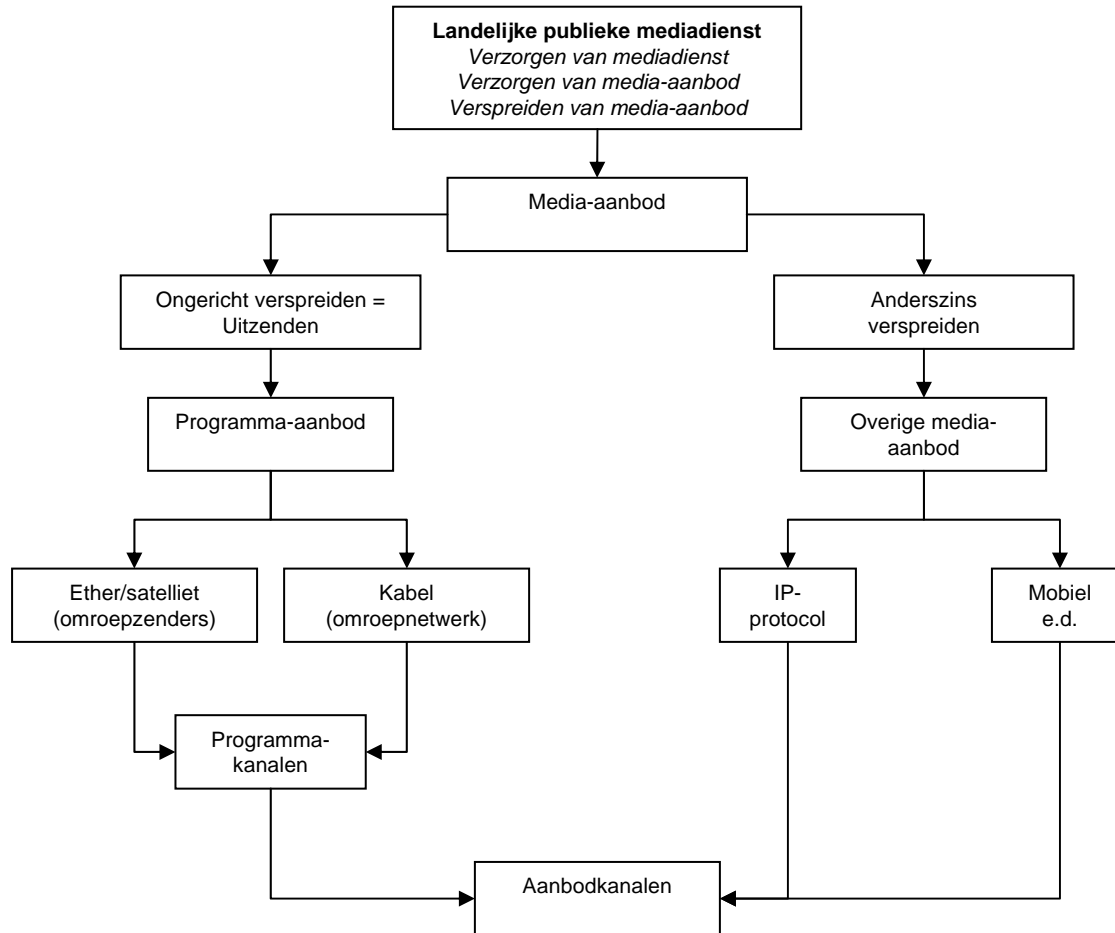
**Landelijke publieke mediadienst**
*Verzorgen van mediadienst*
*Verzorgen van media-aanbod*
*Verspreiden van media-aanbod*

Media-aanbod

Ongericht verspreiden = Uitzenden

Anderszins verspreiden

Programma-aanbod

Overige media-aanbod

Ether/satelliet (omroepzenders)

Kabel (omroepnetwerk)

IP-protocol

Mobiel e.d.

Programma-kanalen

Aanbodkanalen